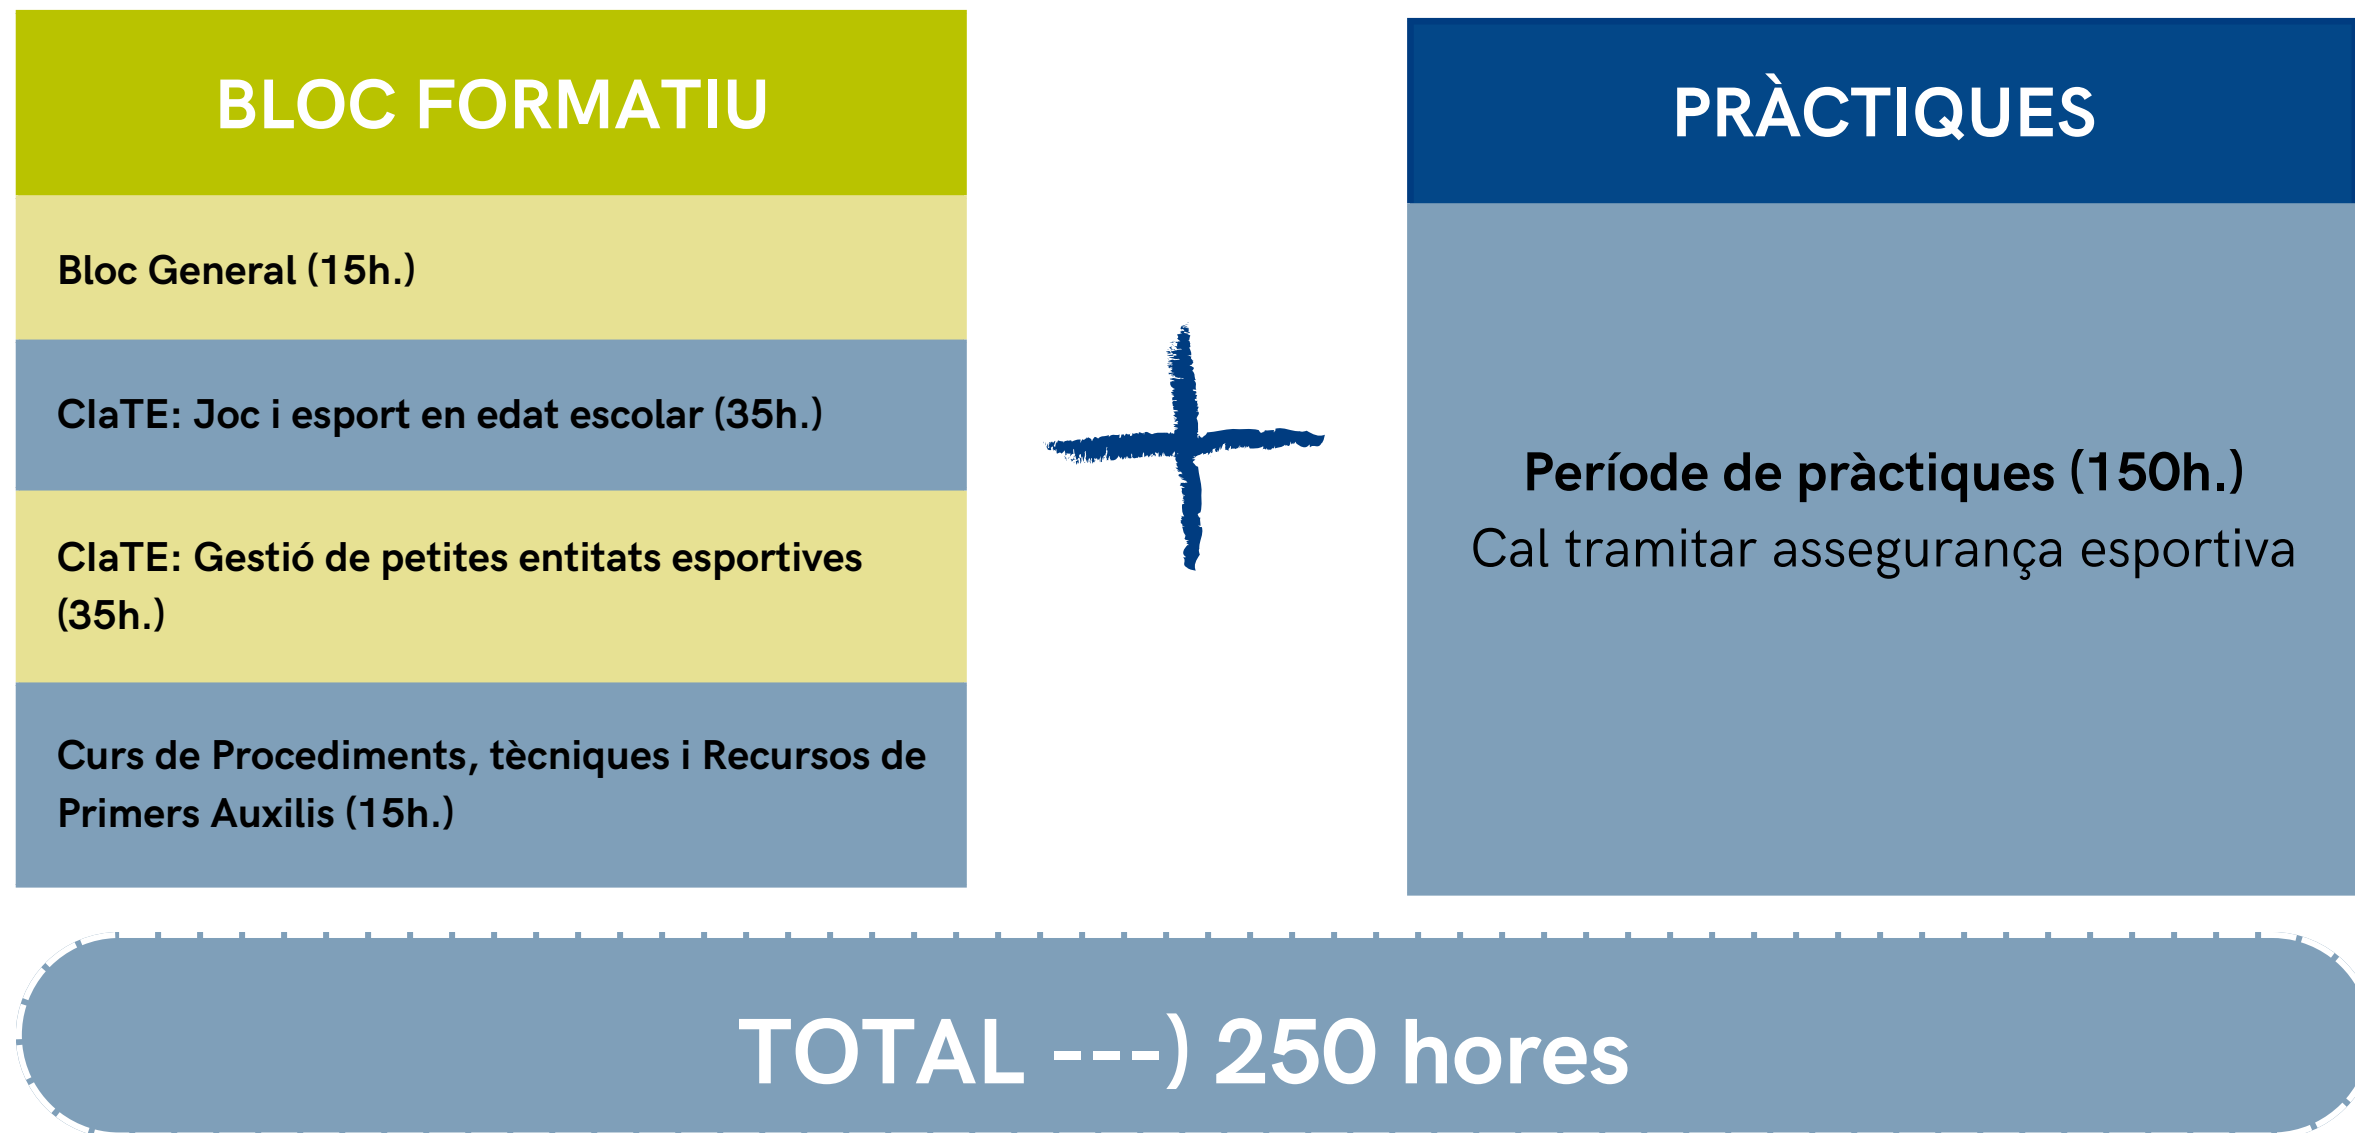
BLOC FORMATIU

Bloc General (15h.)

CIaTE: Joc i esport en edat escolar (35h.)

CIaTE: Gestió de petites entitats esportives (35h.)

Curs de Procediments, tècniques i Recursos de Primers Auxilis (15h.)

PRÀCTIQUES

Període de pràctiques (150h.)
Cal tramitar assegurança esportiva

TOTAL ---) 250 hores